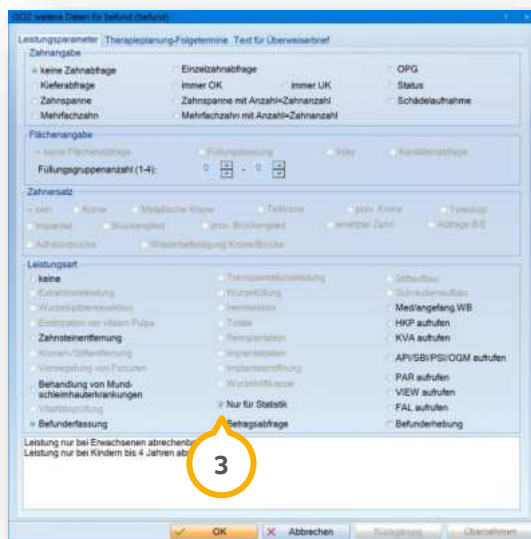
GOZ weitere Daten für befund (befund)

Leistungsparameter | Therapieplanung-Folgetermine | Text für Überweiserbrief

Zahnangabe
keine Zahnabfrage
Kieferabfrage
Zahnspanne
Mehrfachzahn
Einzelzahnabfrage
immer OK
immer UK
Zahnspanne mit Anzahl=Zahnanzahl
Mehrfachzahn mit Anzahl=Zahnanzahl
OPG
Status
Schädelaufnahme

Flächenangabe
keine Flächenabfrage
Füllungsfassung
Inlay
Kavitätenabfrage
Füllungsgruppenanzahl (1-4): 0 - 0

Zahnersatz
kein
Krone
Metallische Krone
Teilkrone
prov. Krone
Teleskop
Implantat
Brückenglied
prov. Brückenglied
ersetzter Zahn
Anlage B/E
Adhäsivbrücke
Wiederbefestigung Krone/Brücke

Leistungsart
keine
Extraktionsleistung
Wurzelspitzenresektion
Exstirpation der vitalen Pulpa
Zahnsteinentfernung
Kronen-/Stiftentfernung
Versiegelung von Fissuren
Behandlung von Mundschleimhauterkrankungen
Vitalitätsprüfung
Befunderfassung
Transplantationsleistung
Wurzelfüllung
Hemisektion
Trista
Reimplantation
Implantatdesign
Implantatentfernung
Wurzelstiftkappe
Nur für Statistik
Betragsabfrage
Stiftaufbau
Schraubenaufbau
Med/angefang.WB
HKP aufrufen
KVA aufrufen
API/SBI/PSI/OGM aufrufen
PAR aufrufen
VIEW aufrufen
FAL aufrufen
Befunderhebung

Leistung nur bei Erwachsenen abrechenbar
Leistung nur bei Kindern bis 4 Jahren ab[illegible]

3

OK
Abbrechen
Rückgängig
Übernehmen